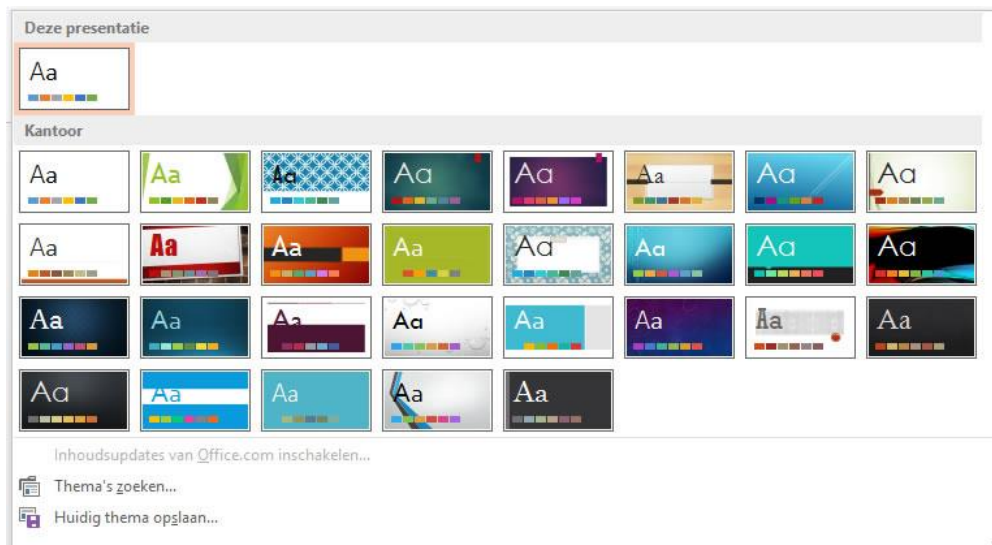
Deze presentatie

Aa

Kantoor

Aa Aa Aa Aa Aa Aa Aa Aa

Aa Aa Aa Aa Aa Aa Aa Aa

Aa Aa Aa Aa Aa Aa Aa Aa

Aa Aa Aa Aa Aa

Inhoudsupdates van Office.com inschakelen...

Thema's zoeken...

Huidig thema opslaan...